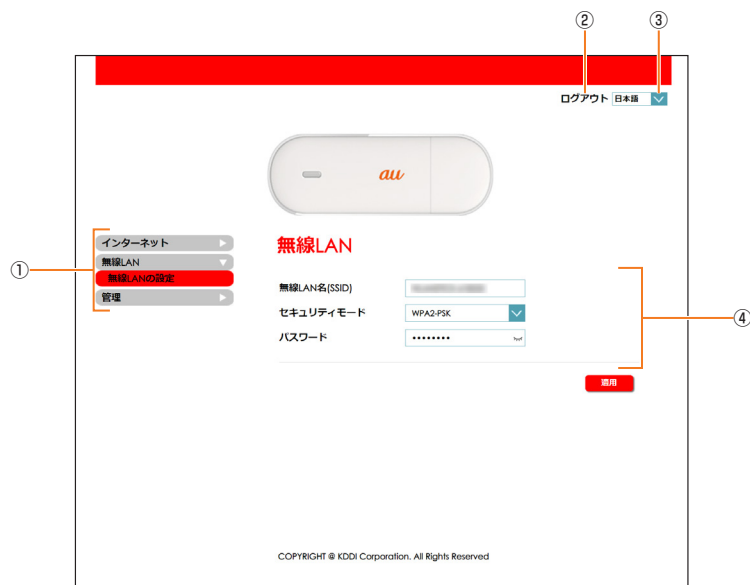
②
③
ログアウト 日本語

au

①
インターネット
無線LAN
無線LANの設定
管理

無線LAN
無線LAN名(SSID) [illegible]
セキュリティモード WPA2-PSK
パスワード ••••••••

④

適用

COPYRIGHT © KDDI Corporation. All Rights Reserved